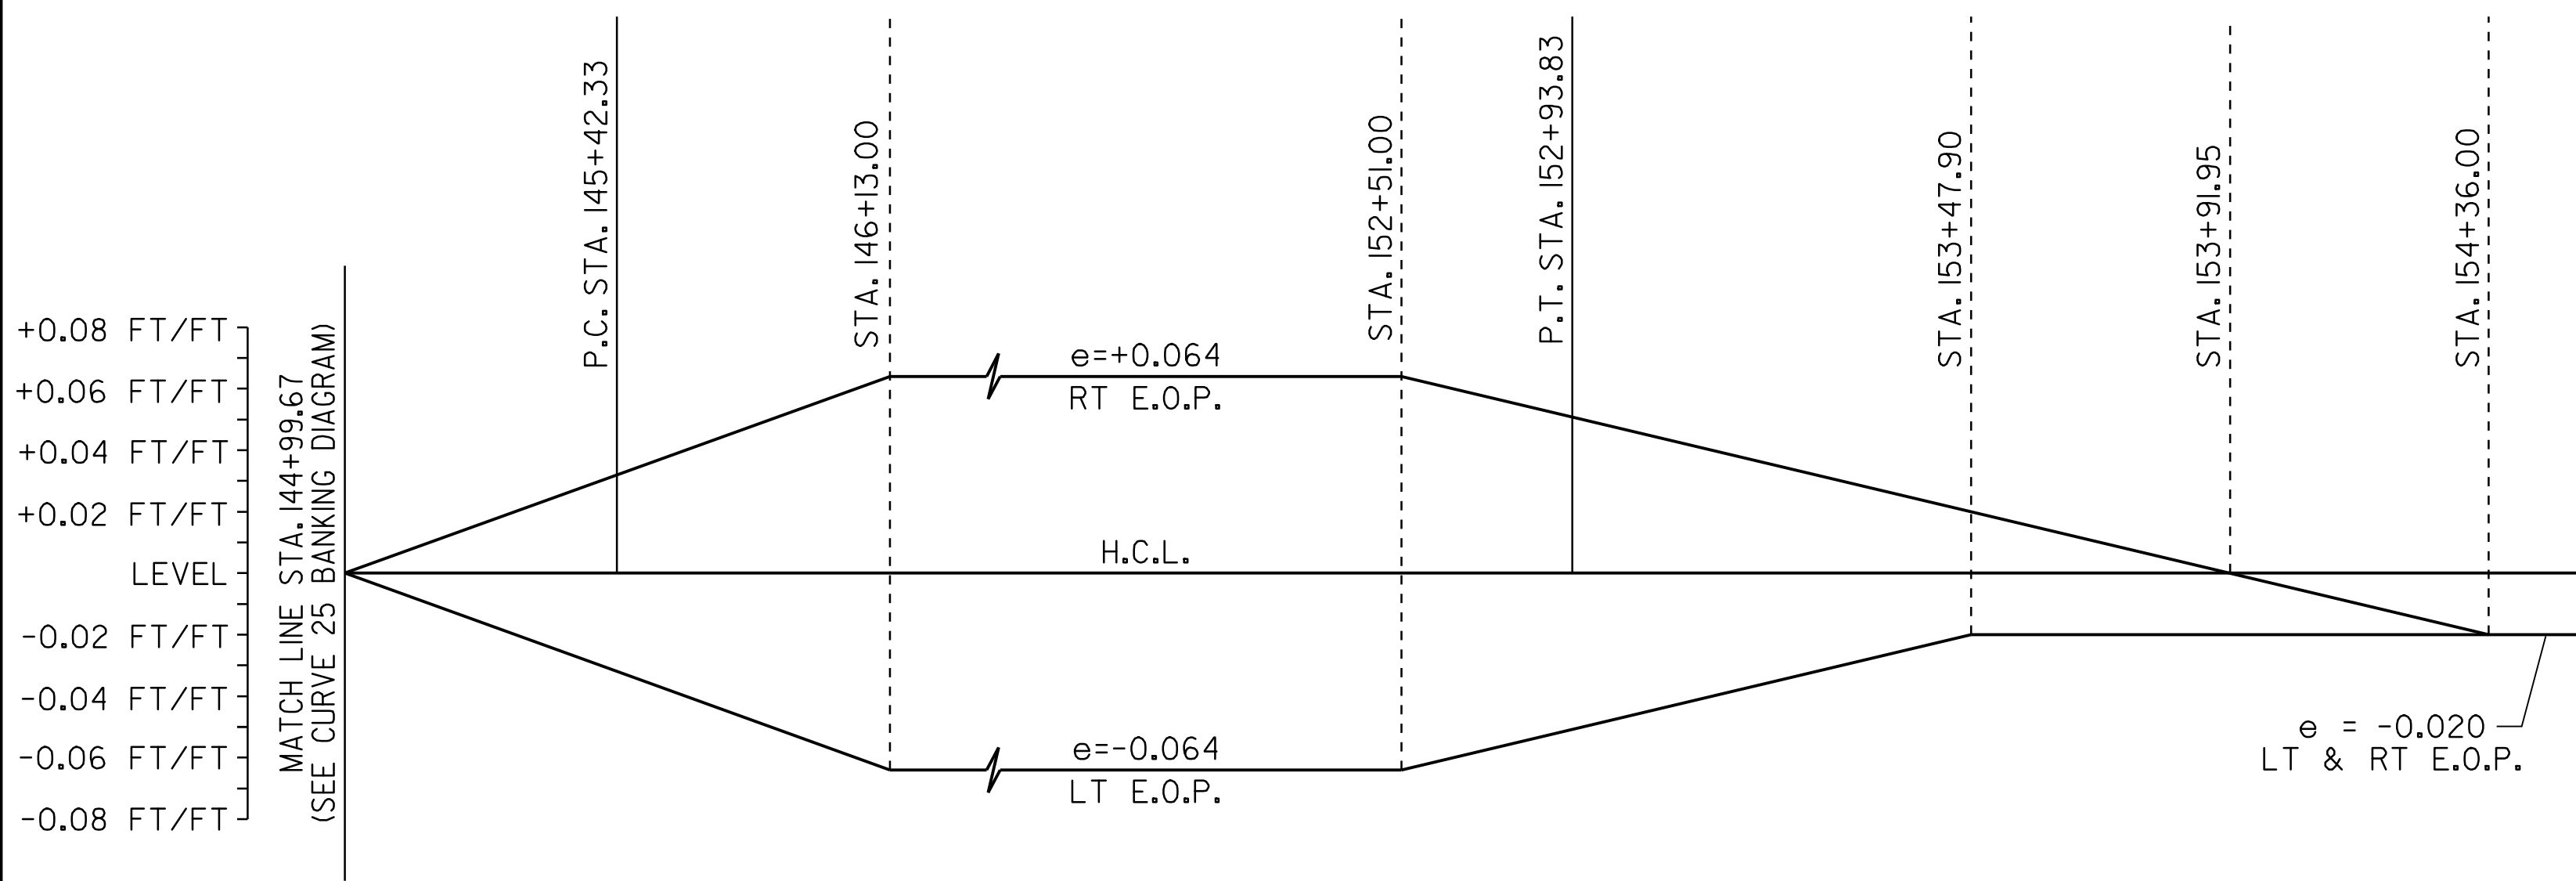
+0.08 FT/FT
+0.06 FT/FT
+0.04 FT/FT
+0.02 FT/FT
LEVEL
-0.02 FT/FT
-0.04 FT/FT
-0.06 FT/FT
-0.08 FT/FT

MATCH LINE STA. 144+99.67
(SEE CURVE 25 BANKING DIAGRAM)

P.C. STA. 145+42.33
STA. 146+13.00
STA. 152+51.00
P.T. STA. 152+93.83
STA. 153+47.90
STA. 153+91.95
STA. 154+36.00

e=+0.064
RT E.O.P.

H.C.L.

e=-0.064
LT E.O.P.

e = -0.020
LT & RT E.O.P.